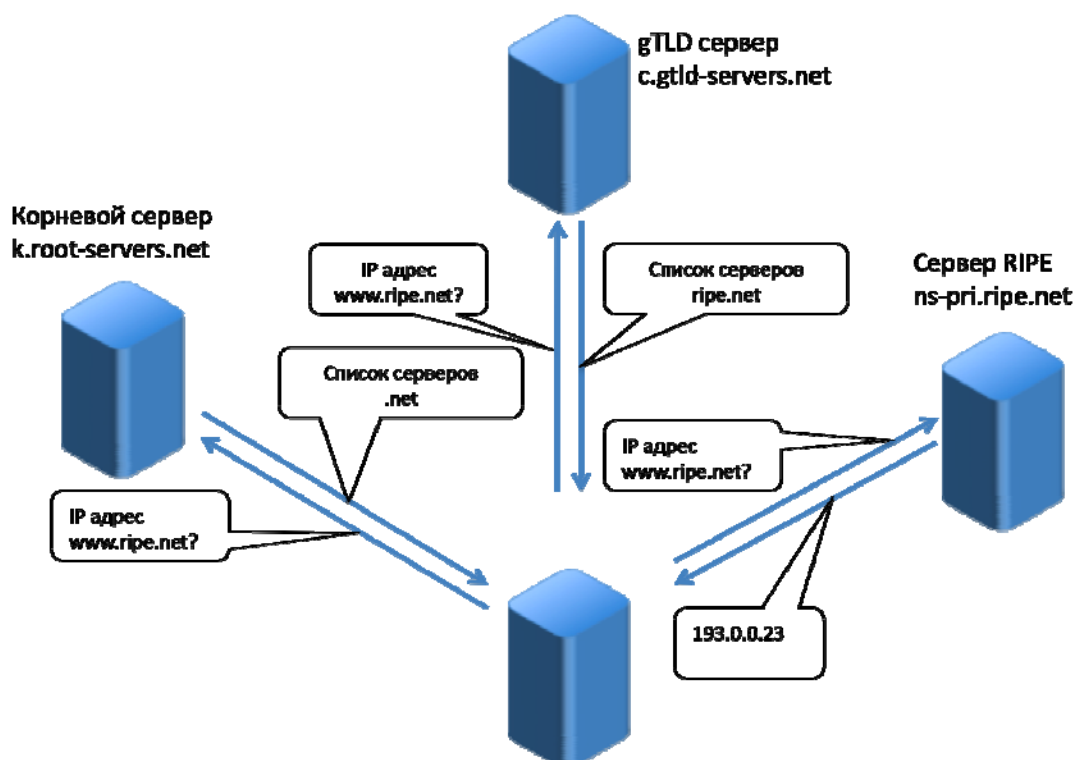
gTLD сервер
c.gtld-servers.net

Корневой сервер
k.root-servers.net

IP адрес
www.ripe.net?

Список серверов
ripe.net

Сервер RIPE
ns-pri.ripe.net

Список серверов
.net

IP адрес
www.ripe.net?

IP адрес
www.ripe.net?

193.0.0.23